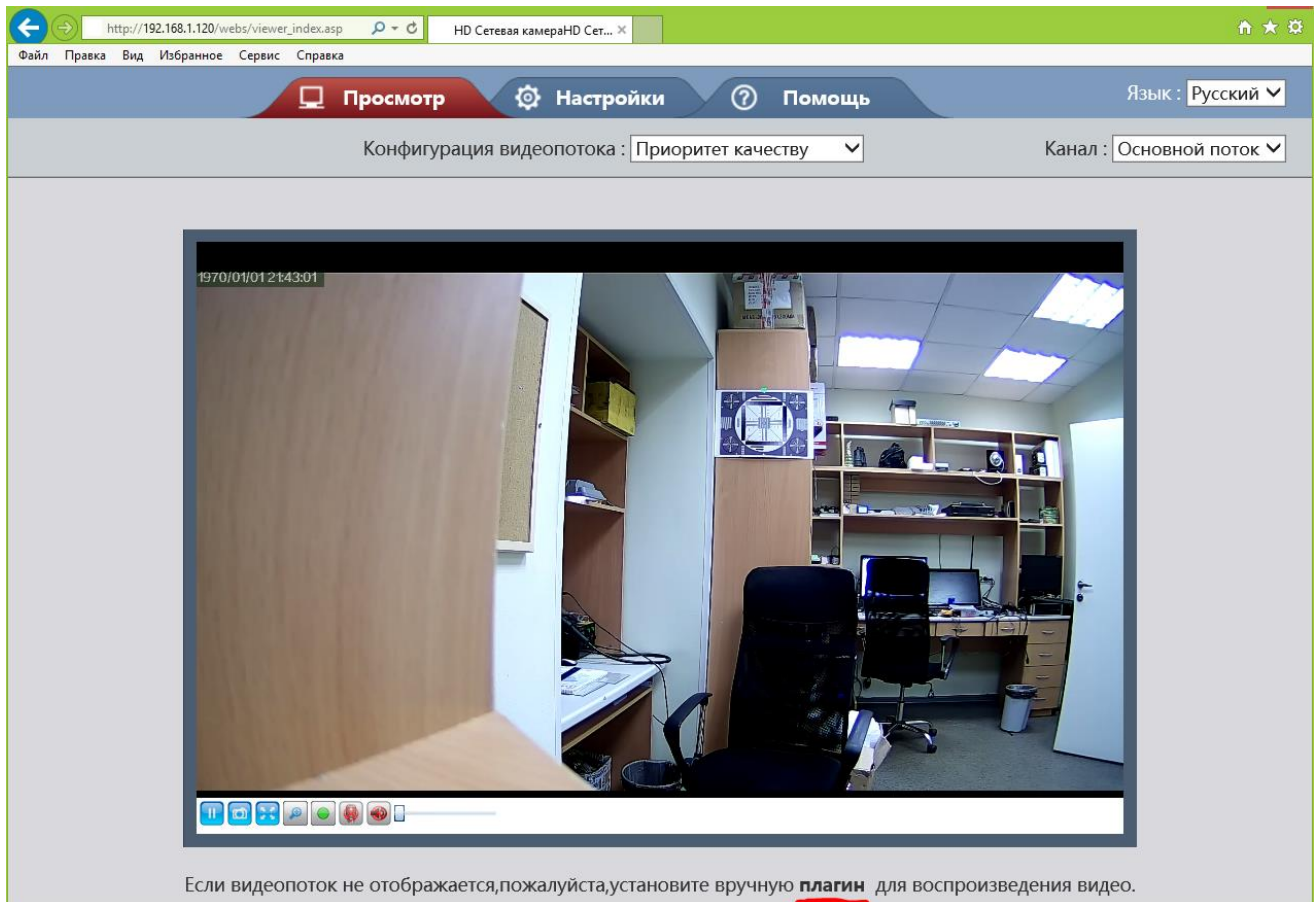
http://192.168.1.120/webs/viewer_index.asp

HD Сетевая камераHD Сет... ×

Файл Правка Вид Избранное Сервис Справка

Просмотр Настройки Помощь

Язык : Русский

Конфигурация видеопотока : Приоритет качеству

Канал : Основной поток

1970/01/01 21:43:01

Если видеопоток не отображается,пожалуйста,установите вручную **плагин** для воспроизведения видео.